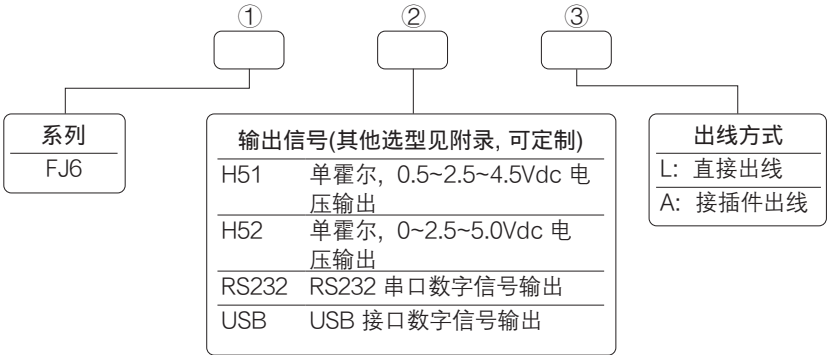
①
②
③

系列
FJ6

输出信号(其他选型见附录, 可定制)

| | |
|---|---|
| H51 | 单霍尔, 0.5~2.5~4.5Vdc 电压输出 |
| H52 | 单霍尔, 0~2.5~5.0Vdc 电压输出 |
| RS232 | RS232 串口数字信号输出 |
| USB | USB 接口数字信号输出 |

出线方式
L: 直接出线
A: 接插件出线